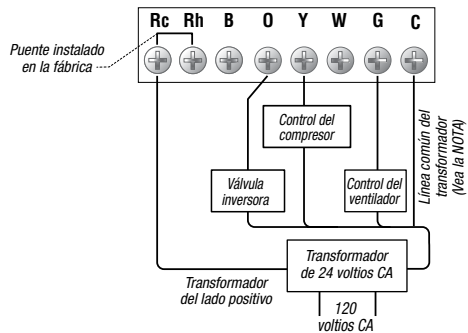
Rc Rh B O Y W G C

Puente instalado en la fábrica

Control del compresor

Línea común del transformador (Vea la NOTA)

Válvula inversora

Control del ventilador

Transformador de 24 voltios CA

Transformador del lado positivo

120 voltios CA